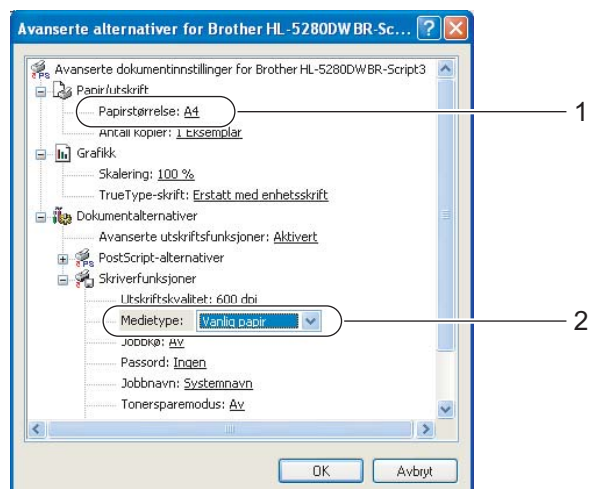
Avanserte alternativer for Brother HL-5280DW BR-Sc...

Avanserte dokumentinnstillinger for Brother HL-5280DWBR-Script3

Papir/utskrift

Papirstørrelse: A4

Antall kopier: 1 Eksemplar

Grafikk

Skalering: 100 %

TrueType-skrift: Erstatt med enhetsskrift

Dokumentalternativer

Avanserte utskriftsfunksjoner: Aktivert

PostScript-alternativer

Skriverfunksjoner

Utskriftskvalitet: 600 dpi

Medietype: Vanlig papir

Jobbkø: Av

Passord: Ingen

Jobbnavn: Systemnavn

Tonersparemodus: Av

OK

Avbryt

1

2